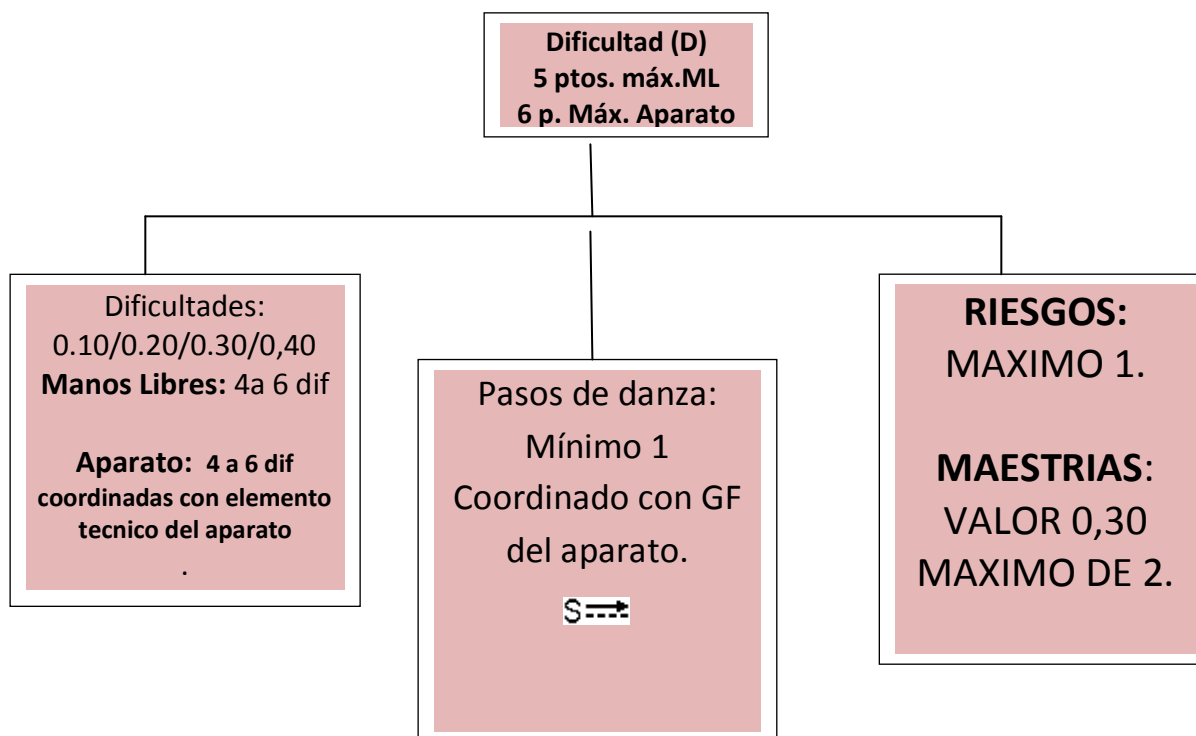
Dificultad (D)
5 ptos. máx.ML
6 p. Máx. Aparato

Dificultades:
0.10/0.20/0.30/0,40
Manos Libres: 4a 6 dif

Aparato: 4 a 6 dif coordinadas con elemento tecnico del aparato
.

Pasos de danza:
Mínimo 1
Coordinado con GF del aparato.

S

RIESGOS:
MAXIMO 1.

MAESTRIAS:
VALOR 0,30
MAXIMO DE 2.